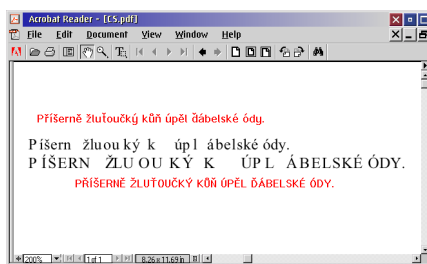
Acrobat Reader - [CS.pdf]

File Edit Document View Window Help

Příšerně žluťoučký kůň úpěl ďábelské ódy.

Píšern žluou ký k úpl ábelské ódy.
PÍŠERN ŽLU OU KÝ K ÚPL ÁBELSKÉ ÓDY.

PŘÍŠERNĚ ŽLUŤOUČKÝ KŮŇ ÚPĚL ĎÁBELSKÉ ÓDY.

200% 1 of 1 8.26 x 11.69 in